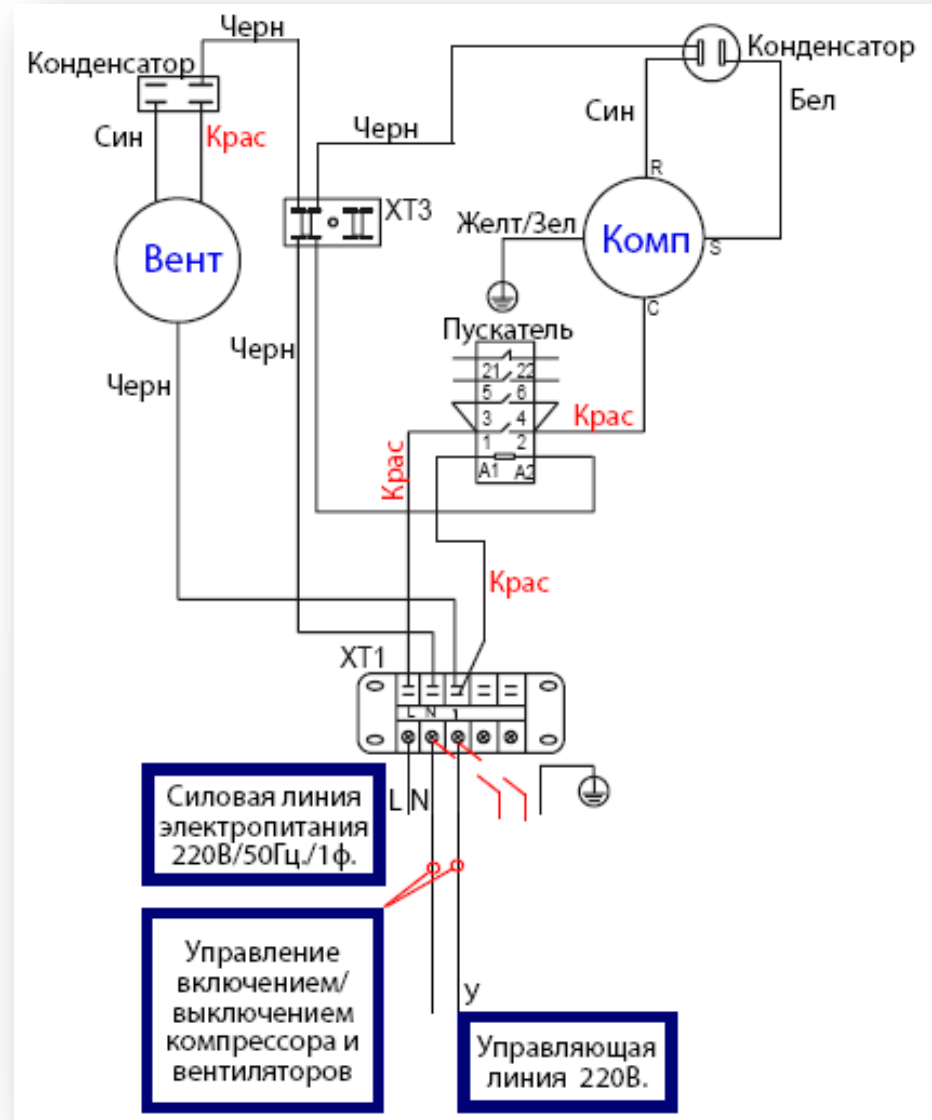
Черн
Конденсатор
Син
Крас
Вент
Черн
Черн
XT3
Черн
Конденсатор
Син
Бел
R
Желт/Зел
Комп
S
C
Пускатель
21 22
5 6
3 4
1 2
A1 A2
Крас
Крас
Крас
XT1
L N 1
L N
Силовая линия электропитания 220В/50Гц./1ф.
Управление включением/ выключением компрессора и вентиляторов
У
Управляющая линия 220В.